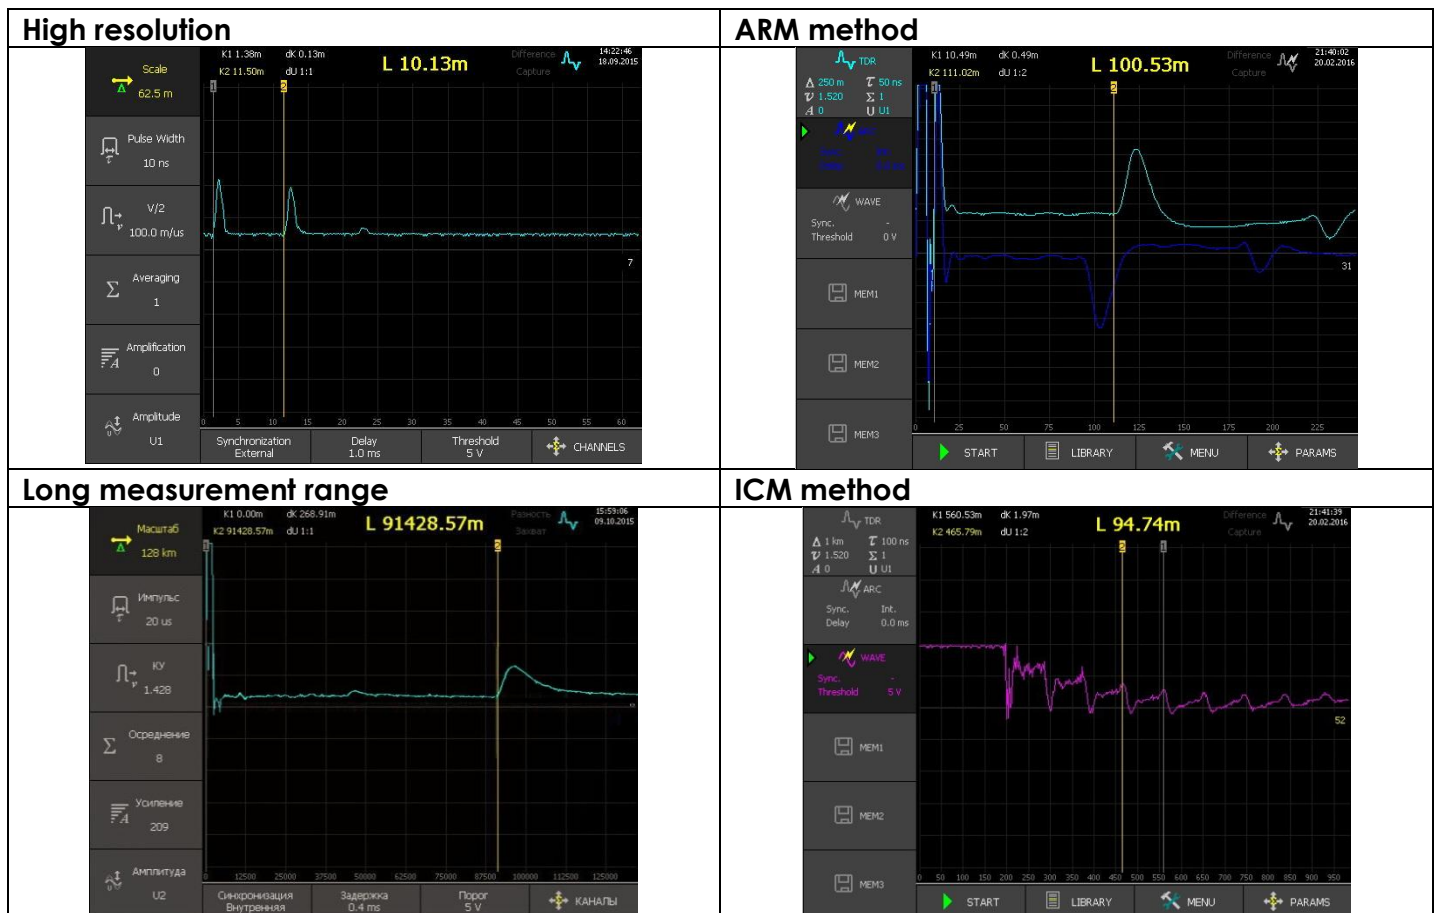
High resolution

Scale
62.5 m
Pulse Width
10 ns
V/2
100.0 m/us
Averaging
1
Amplification
0
Amplitude
U1

K1 1.38m dK 0.13m
K2 11.50m dU 1:1
L 10.13m
Difference
Capture
14:22:46
18.09.2015

7

0 5 10 15 20 25 30 35 40 45 50 55 60

Synchronization External
Delay 1.0 ms
Threshold 5 V
CHANNELS

ARM method

TDR
$\Delta$ 250 m $\tau$ 50 ns
$v$ 1.520 $\Sigma$ 1
$A$ 0 U U1
ARC
WAVE
Sync. -
Threshold 0 V
MEM1
MEM2
MEM3

K1 10.49m dK 0.49m
K2 111.02m dU 1:2
L 100.53m
Difference
Capture
21:40:02
20.02.2016

31

0 25 50 75 100 125 150 175 200 225

START
LIBRARY
MENU
PARAMS

Long measurement range

Масштаб
128 km
Импульс
20 us
КУ
1.428
Осреднение
8
Усиление
209
Амплитуда
U2

K1 0.00m dK 268.91m
K2 91428.57m dU 1:1
L 91428.57m
Разность
Захват
15:59:06
09.10.2015

12500 25000 37500 50000 62500 75000 87500 100000 112500 125000

Синхронизация Внутренняя
Задержка 0.4 ms
Порог 5 V
КАНАЛЫ

ICM method

TDR
$\Delta$ 1 km $\tau$ 100 ns
$v$ 1.520 $\Sigma$ 1
$A$ 0 U U1
ARC
Sync. Int.
Delay 0.0 ms
WAVE
Sync. -
Threshold 5 V
MEM1
MEM2
MEM3

K1 560.53m dK 1.97m
K2 465.79m dU 1:2
L 94.74m
Difference
Capture
21:41:39
20.02.2016

52

0 50 100 150 200 250 300 350 400 450 500 550 600 650 700 750 800 850 900 950

START
LIBRARY
MENU
PARAMS